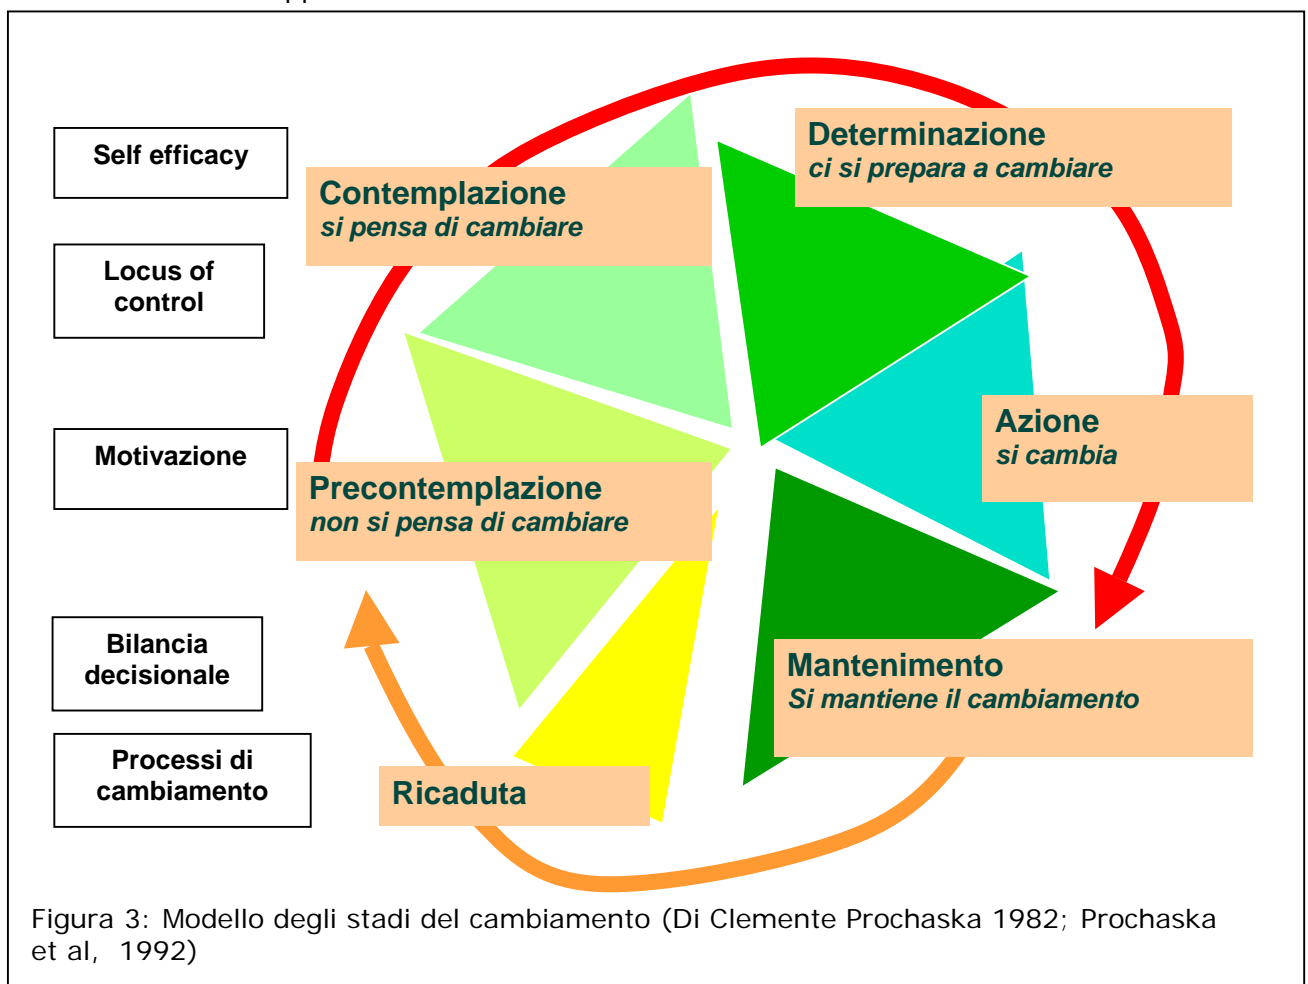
Self efficacy

Locus of control

Motivazione

Bilancia decisionale

Processi di cambiamento

Contemplazione
si pensa di cambiare

Determinazione
ci si prepara a cambiare

Azione
si cambia

Precontemplazione
non si pensa di cambiare

Mantenimento
Si mantiene il cambiamento

Ricaduta

Figura 3: Modello degli stadi del cambiamento (Di Clemente Prochaska 1982; Prochaska et al, 1992)